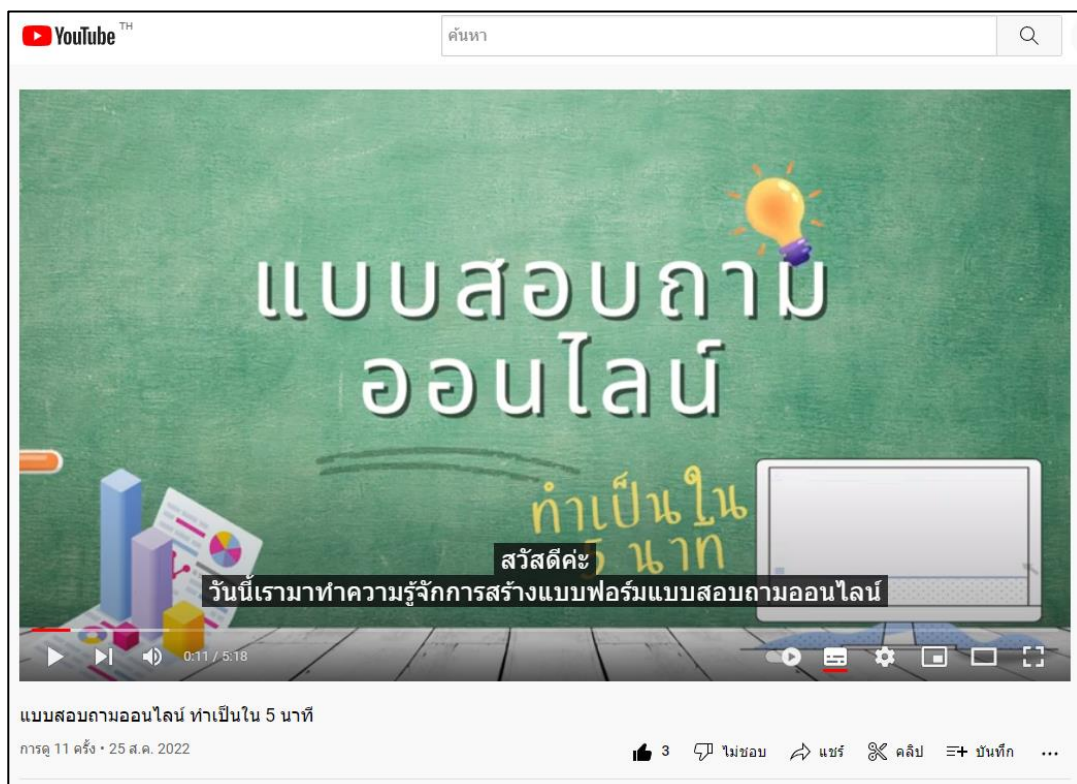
YouTube TH

ค้นหา

แบบสอบถาม
ออนไลน์

ทำเป็นใน
5 นาที

สวัสดีค่ะ
วันนี้เรามาทำความรู้จักการสร้างแบบฟอร์มแบบสอบถามออนไลน์

0:11 / 5:18

แบบสอบถามออนไลน์ ทำเป็นใน 5 นาที

การดู 11 ครั้ง • 25 ส.ค. 2022

3 ไม่ชอบ แชร์ คลิป บันทึก ...